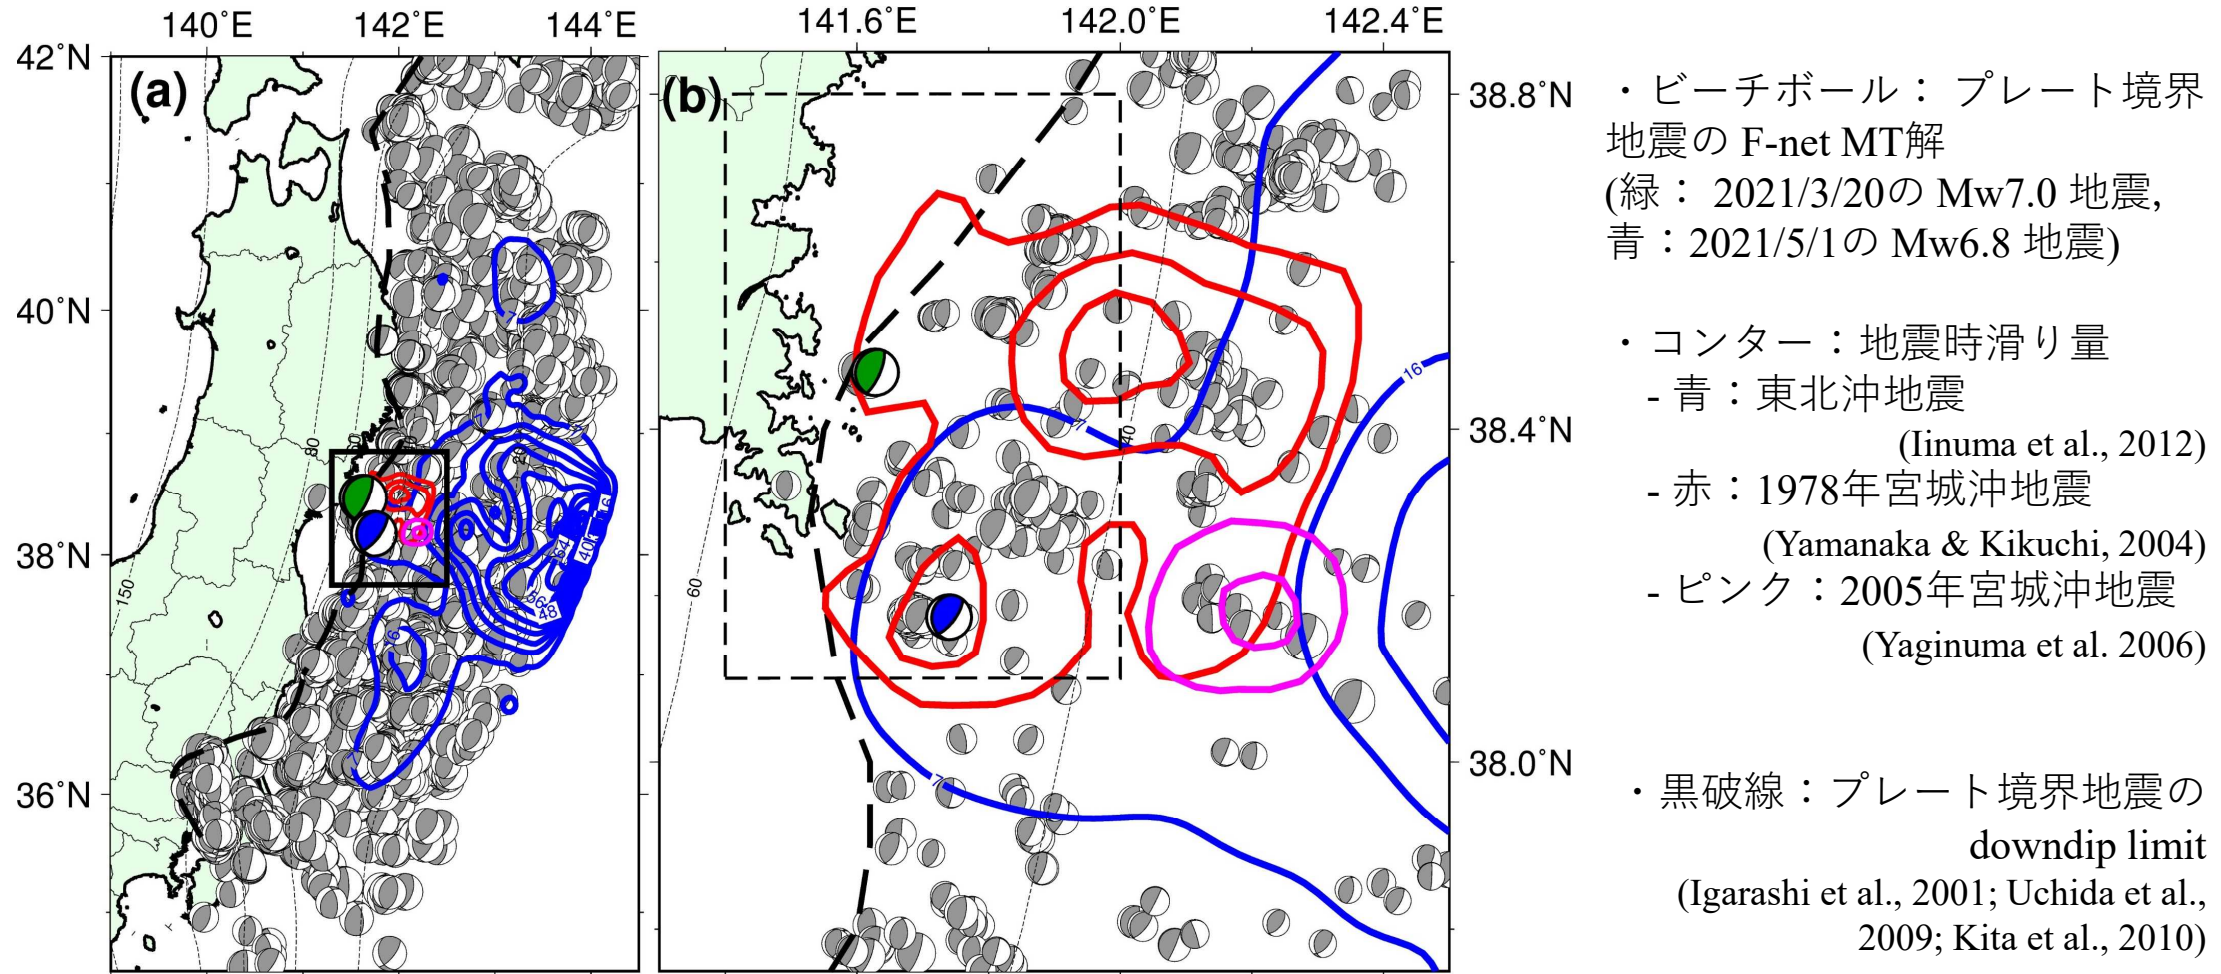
140°E 142°E 144°E

42°N
40°N
38°N
36°N

(a)

150
80
60
40
16
16
48
40
56
56
64
7

141.6°E 142.0°E 142.4°E

38.8°N
38.4°N
38.0°N

(b)

60
40
7
16

・ビーチボール： プレート境界地震の F-net MT解
(緑： 2021/3/20の Mw7.0 地震,
青：2021/5/1の Mw6.8 地震)

・コンター：地震時滑り量
- 青：東北沖地震
(Iinuma et al., 2012)
- 赤：1978年宮城沖地震
(Yamanaka & Kikuchi, 2004)
- ピンク：2005年宮城沖地震
(Yaginuma et al. 2006)

・黒破線：プレート境界地震の downdip limit
(Igarashi et al., 2001; Uchida et al., 2009; Kita et al., 2010)